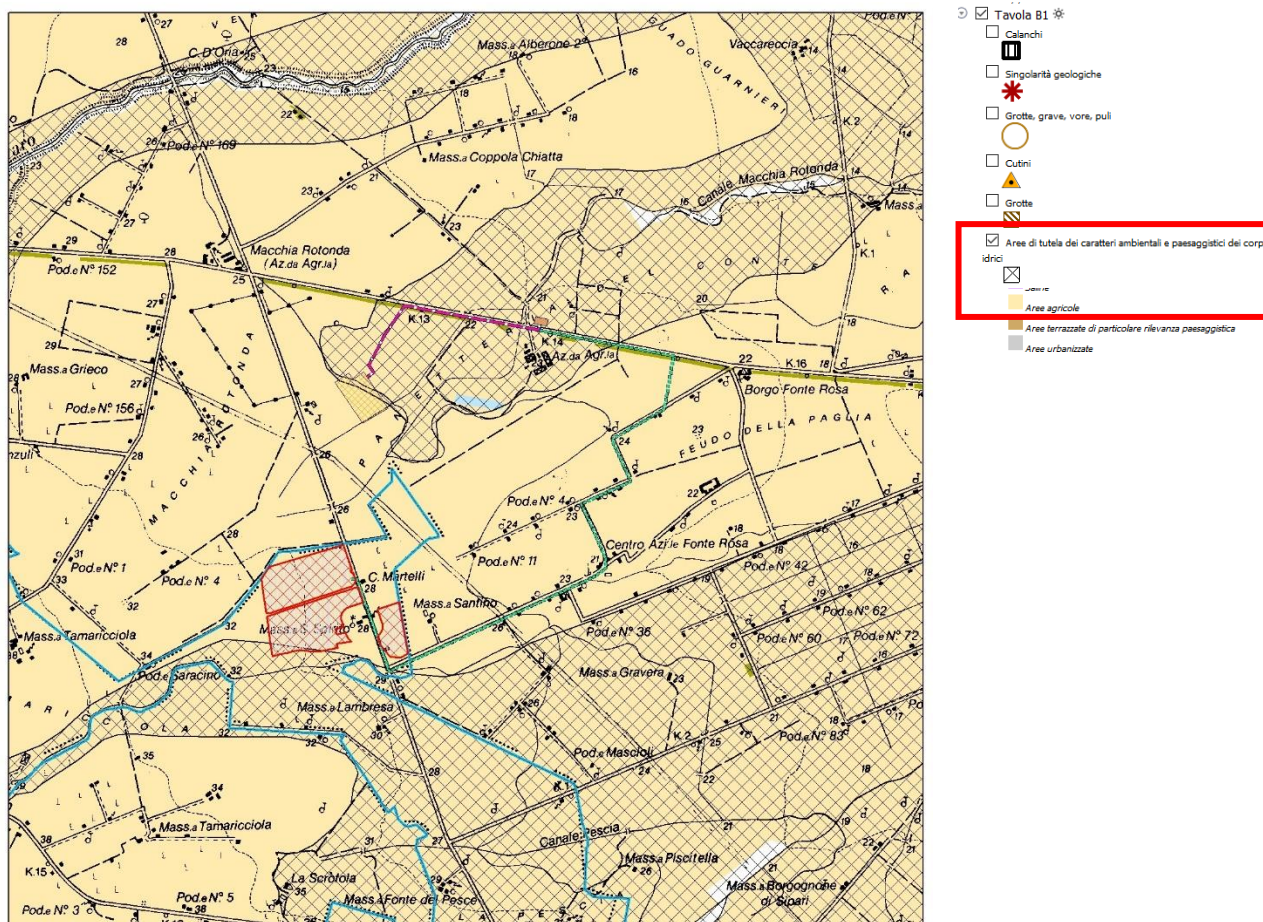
Tavola B1
Calanchi
Singolarità geologiche
Grotte, grave, vore, puli
Cutini
Grotte
Aree di tutela dei caratteri ambientali e paesaggistici dei corp idrici
Saline
Aree agricole
Aree terrazzate di particolare rilevanza paesaggistica
Aree urbanizzate

C. D'Oria
Mass.a Alberone 2
Vaccareccia
GUADO GUARNIERI
Pod.e N° 169
Mass.a Coppola Chiatta
Canale Macchia Rotonda
Mass.a
Macchia Rotonda (Az.da Agr.la)
Pod.e N° 152
K.13
K.14
Az.da Agr.la
K.16
Borgo Fonte Rosa
Mass.a Grieco
Pod.e N° 156
MACCHIA ROTONDA
FEUDO DELLA PAGLIA
Pod.e N° 4
Pod.e N° 11
Centro Az.le Fonte Rosa
Pod.e N° 1
Pod.e N° 4
C. Martelli
Mass.a Santino
Pod.e N° 42
Pod.e N° 62
Pod.e N° 60
Pod.e N° 72
Pod.e N° 36
Mass.a Tamaricciola
Mass.a S. Spirito
Pod.e Saracino
Mass.a Gravera
Mass.a Lambresa
Pod.e Mascioli
K.2
Pod.e N° 83
Mass.a Tamaricciola
Canale Pesce
Mass.a Piscitella
La Scrofola
Mass.a Fonte del Pesce
Mass.a Borgognone di Sipari
Pod.e N° 5
Pod.e N° 3
K.15
K.1
K.2
Pod.e N° 2
Pod.e N° 1